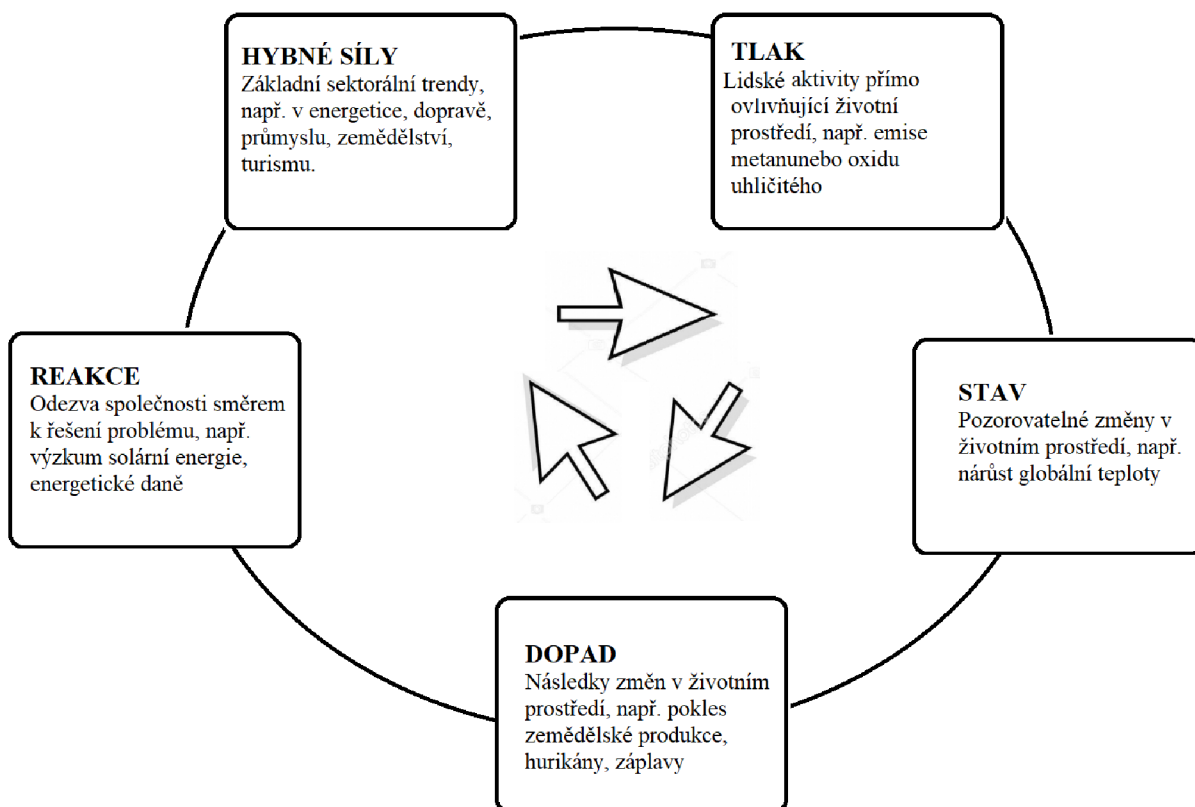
HYBNÉ SÍLY
Základní sektorální trendy, např. v energetice, dopravě, průmyslu, zemědělství, turismu.

TLAK
Lidské aktivity přímo ovlivňující životní prostředí, např. emise metanunebo oxidu uhličitého

STAV
Pozorovatelné změny v životním prostředí, např. nárůst globální teploty

DOPAD
Následky změn v životním prostředí, např. pokles zemědělské produkce, hurikány, záplavy

REAKCE
Odezva společnosti směrem k řešení problému, např. výzkum solární energie, energetické daně